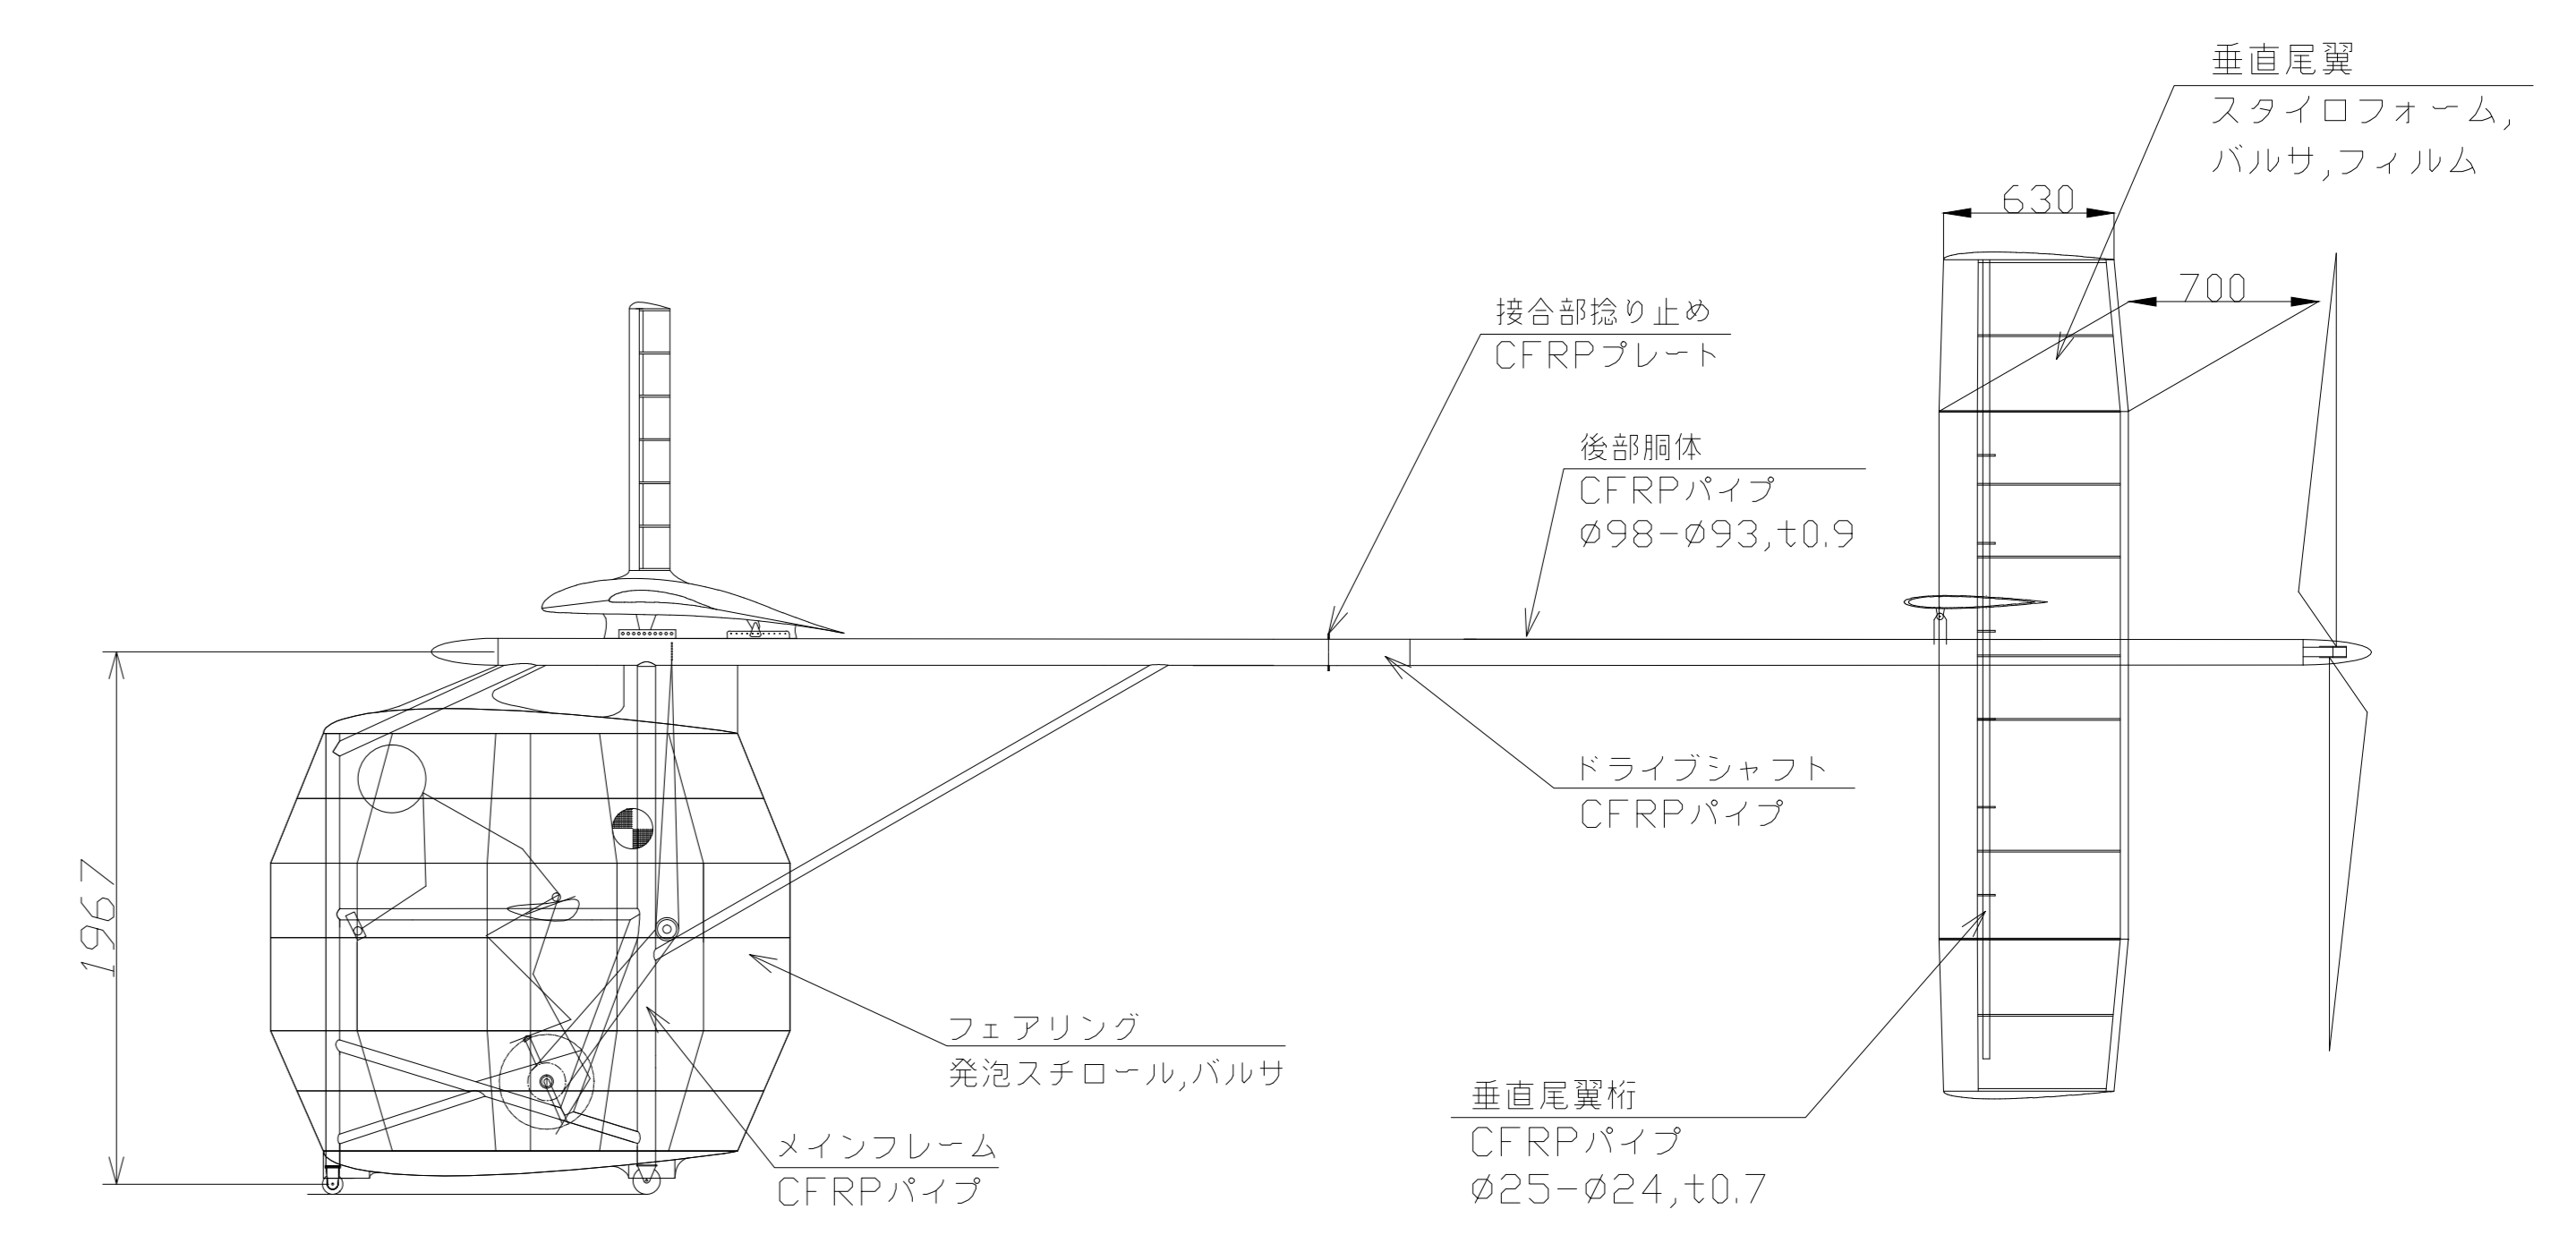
垂直尾翼
スタイロフォーム,
バルサ,フィルム

630

700

接合部捻り止め
CFRPプレート

後部胴体
CFRPパイプ
ø98-ø93,t0.9

ドライブシャフト
CFRPパイプ

1967

フェアリング
発泡スチロール,バルサ

垂直尾翼桁
CFRPパイプ
ø25-ø24,t0.7

メインフレーム
CFRPパイプ